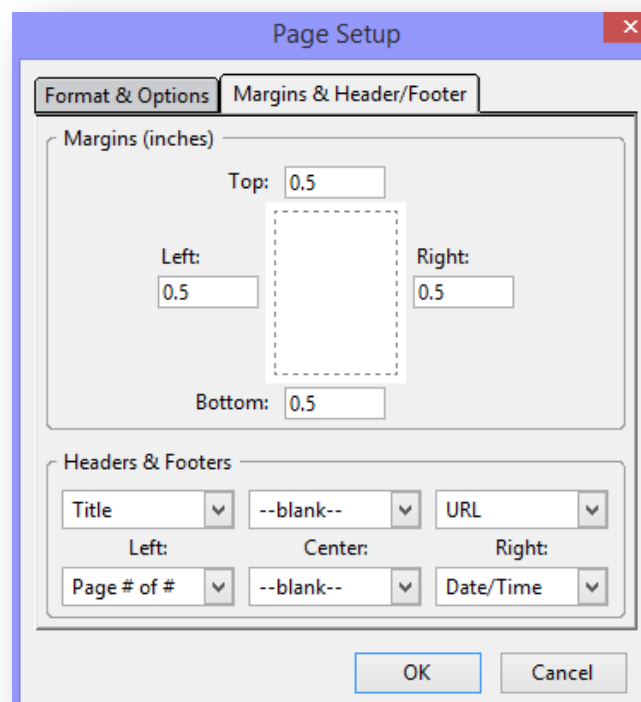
Page Setup

Format & Options | Margins & Header/Footer

Margins (inches)

Top: 0.5

Left: 0.5

Right: 0.5

Bottom: 0.5

Headers & Footers

| Title | --blank-- | URL |
|---|---|---|
| Left: | Center: | Right: |
| Page # of # | --blank-- | Date/Time |

OK

Cancel